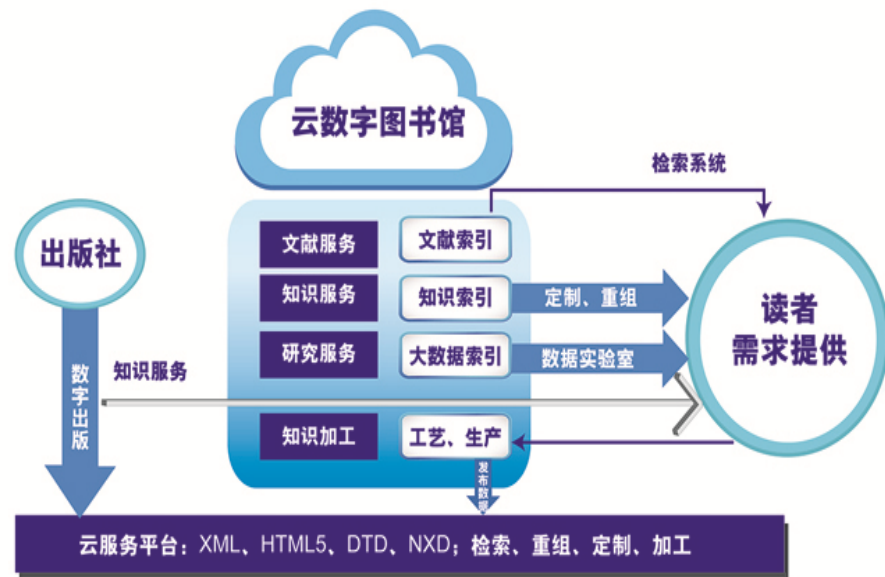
云数字图书馆

检索系统

出版社

文献服务
文献索引

知识服务
知识索引
定制、重组

研究服务
大数据索引
数据实验室

读者
需求提供

数字出版

知识服务

知识加工
工艺、生产

发布数据

云服务平台：XML、HTML5、DTD、NXD；检索、重组、定制、加工